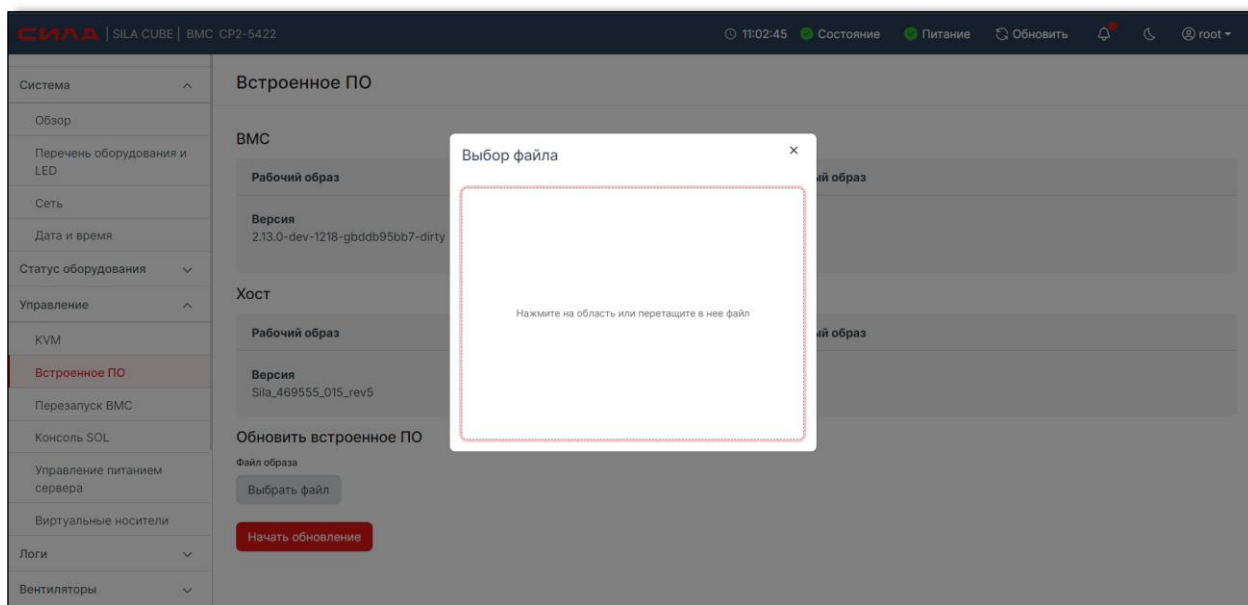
СИЛА | SILA CUBE | BMC CP2-5422

11:02:45 Состояние Питание Обновить root

Система
Обзор
Перечень оборудования и LED
Сеть
Дата и время
Статус оборудования
Управление
KVM
Встроенное ПО
Перезапуск BMC
Консоль SOL
Управление питанием сервера
Виртуальные носители
Логи
Вентиляторы

Встроенное ПО

BMC

Рабочий образ

Версия
2.13.0-dev-1218-gbddb95bb7-dirty

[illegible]ий образ

Хост

Рабочий образ

Версия
Sila_469555_015_rev5

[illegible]ий образ

Обновить встроенное ПО

Файл образа

Выбрать файл

Начать обновление

Выбор файла
×

Нажмите на область или перетащите в нее файл